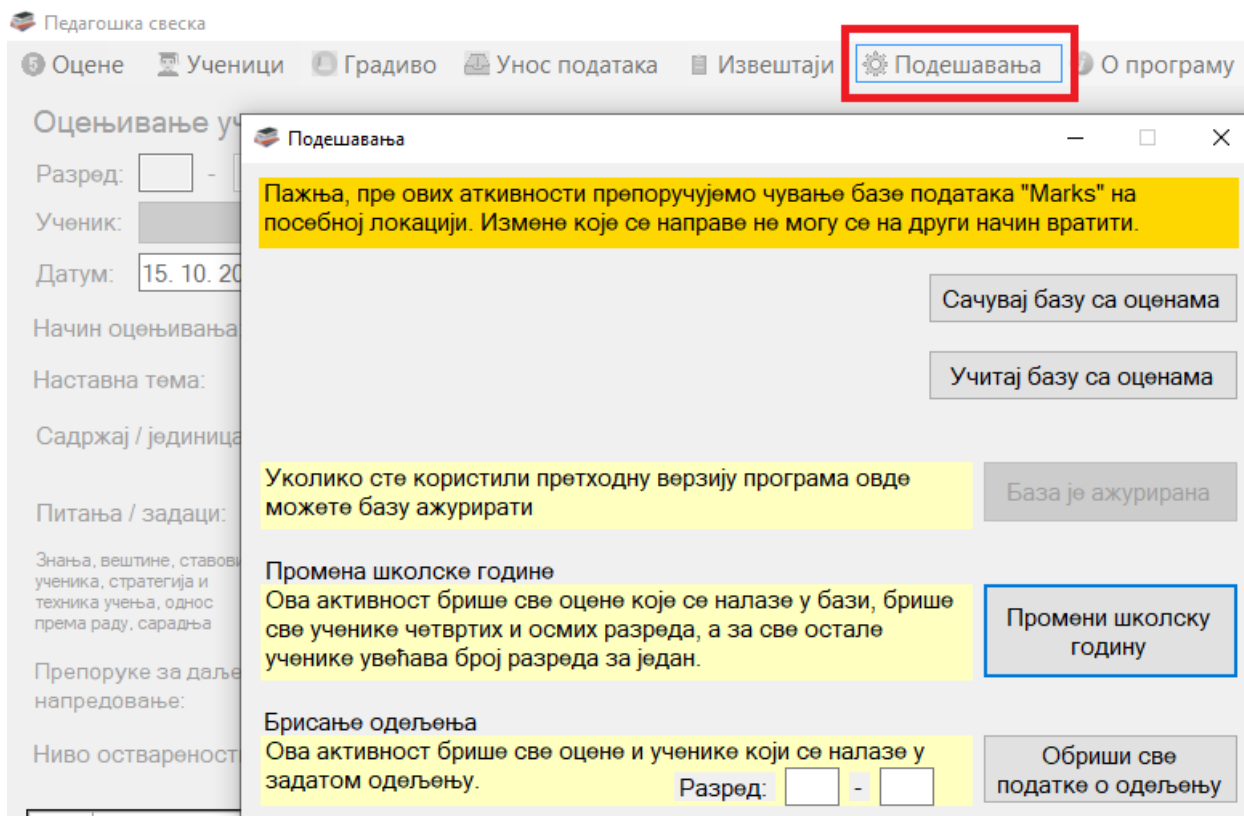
Педагошка свеска

Оцене Ученици Градиво Унос података Извештаји Подешавања О програму

Оцењивање уч

Разред: -

Ученик:

Датум: 15. 10. 20

Начин оцењивања

Наставна тема:

Садржај / јединица

Питања / задаци:

Знања, вештине, ставови ученика, стратегија и техника учења, однос према раду, сарадња

Препоруке за даље напредовање:

Ниво остварености

Подешавања

Пажња, пре ових аткивности препоручујемо чување базе података "Marks" на посебној локацији. Измене које се направе не могу се на други начин вратити.

Сачувај базу са оценама

Учитај базу са оценама

Уколико сте користили претходну верзију програма овде можете базу ажурирати

База је ажурирана

Промена школске године

Ова активност брише све оцене које се налазе у бази, брише све ученике четвртих и осмих разреда, а за све остале ученике увећава број разреда за један.

Промени школску годину

Брисање одељења

Ова активност брише све оцене и ученике који се налазе у задатом одељењу.

Разред: -

Обриши све податке о одељењу